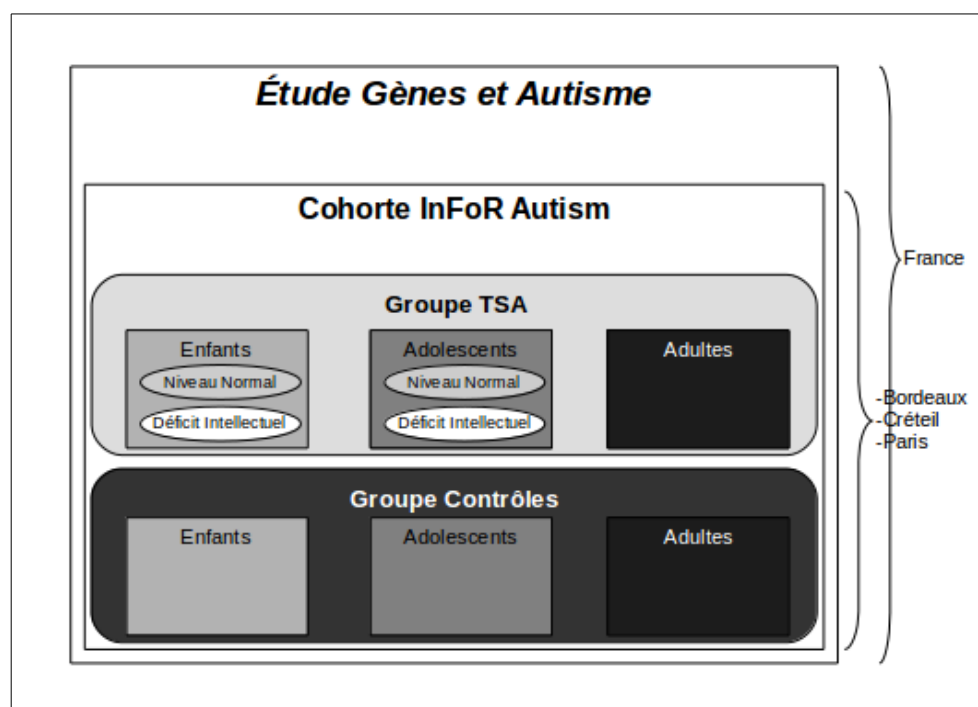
Étude Gènes et Autisme

Cohorte InFoR Autism

Groupe TSA

Enfants
Niveau Normal
Déficit Intellectuel

Adolescents
Niveau Normal
Déficit Intellectuel

Adultes

Groupe Contrôles

Enfants

Adolescents

Adultes

France

-Bordeaux
-Créteil
-Paris